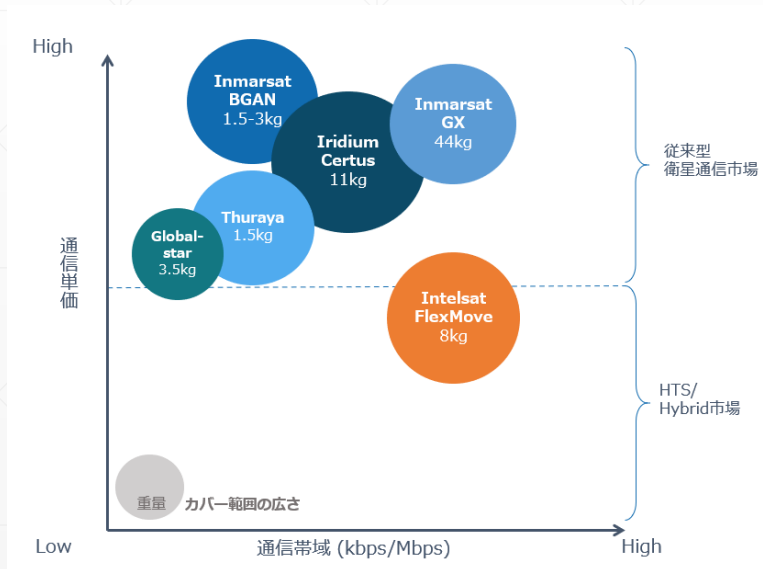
High

Inmarsat BGAN 1.5-3kg

Inmarsat GX 44kg

Iridium Certus 11kg

Thuraya 1.5kg

Global-star 3.5kg

Intelsat FlexMove 8kg

通信単価

従来型
衛星通信市場

HTS/
Hybrid市場

重量 カバー範囲の広さ

Low

通信帯域 (kbps/Mbps)

High